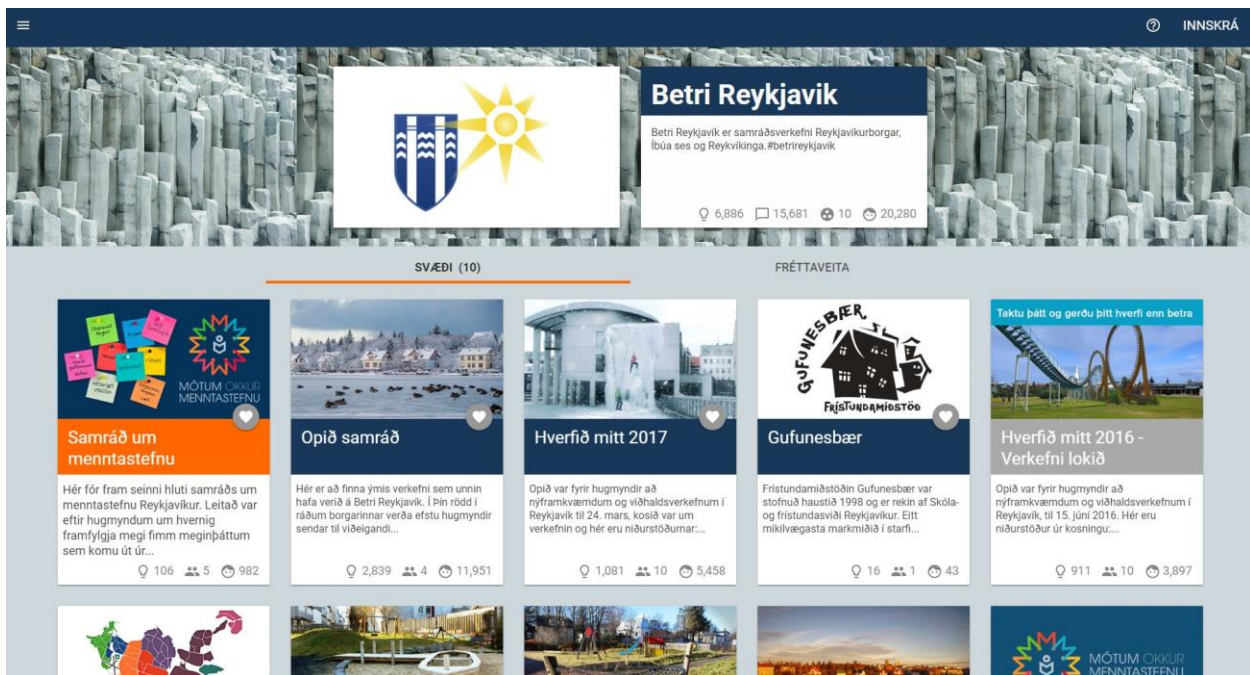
INNSKRÁ

Betri Reykjavik

Betri Reykjavík er samráðsverkefni Reykjavíkurborgar, íbúa ses og Reykvíkinga.#betrireykjavik

6,886 15,681 10 20,280

SVÆÐI (10)

FRÉTTAVEITA

MÓTUM OKKUR MENNTASTEFNU

Samráð um menntastefnu

Hér fór fram seinni hluti samráðs um menntastefnu Reykjavíkur. Leitað var eftir hugmyndum um hvernig framfylgja megi fimm meginþáttum sem komu út úr...

106 5 982

Opið samráð

Hér er að finna ýmis verkefni sem unnin hafa verið á Betri Reykjavík. Í þín rödd í ráðum borgarinnar verða efstu hugmyndir sendar til viðeigandi...

2,839 4 11,951

Hverfið mitt 2017

Opið var fyrir hugmyndir að nýframkvæmdum og viðhaldsverkefnum í Reykjavík til 24. mars, kosið var um verkefnin og hér eru niðurstöðurnar:...

1,081 10 5,458

GUFUNESBÆR FRÍSTUNDAMIÐSTÖÐ

Gufunesbær

Frístundamiðstöðin Gufunesbær var stofnuð haustið 1998 og er rekin af Skóla- og frístundasviði Reykjavíkur. Eitt mikilvægasta markmiðið í starfi...

16 1 43

Taktu þátt og gerðu þitt hverfi enn betra

Hverfið mitt 2016 - Verkefni lokið

Opið var fyrir hugmyndir að nýframkvæmdum og viðhaldsverkefnum í Reykjavík, til 15. júní 2016. Hér eru niðurstöður úr kosningu:...

911 10 3,897

MÓTUM OKKUR MENNTASTEFNU